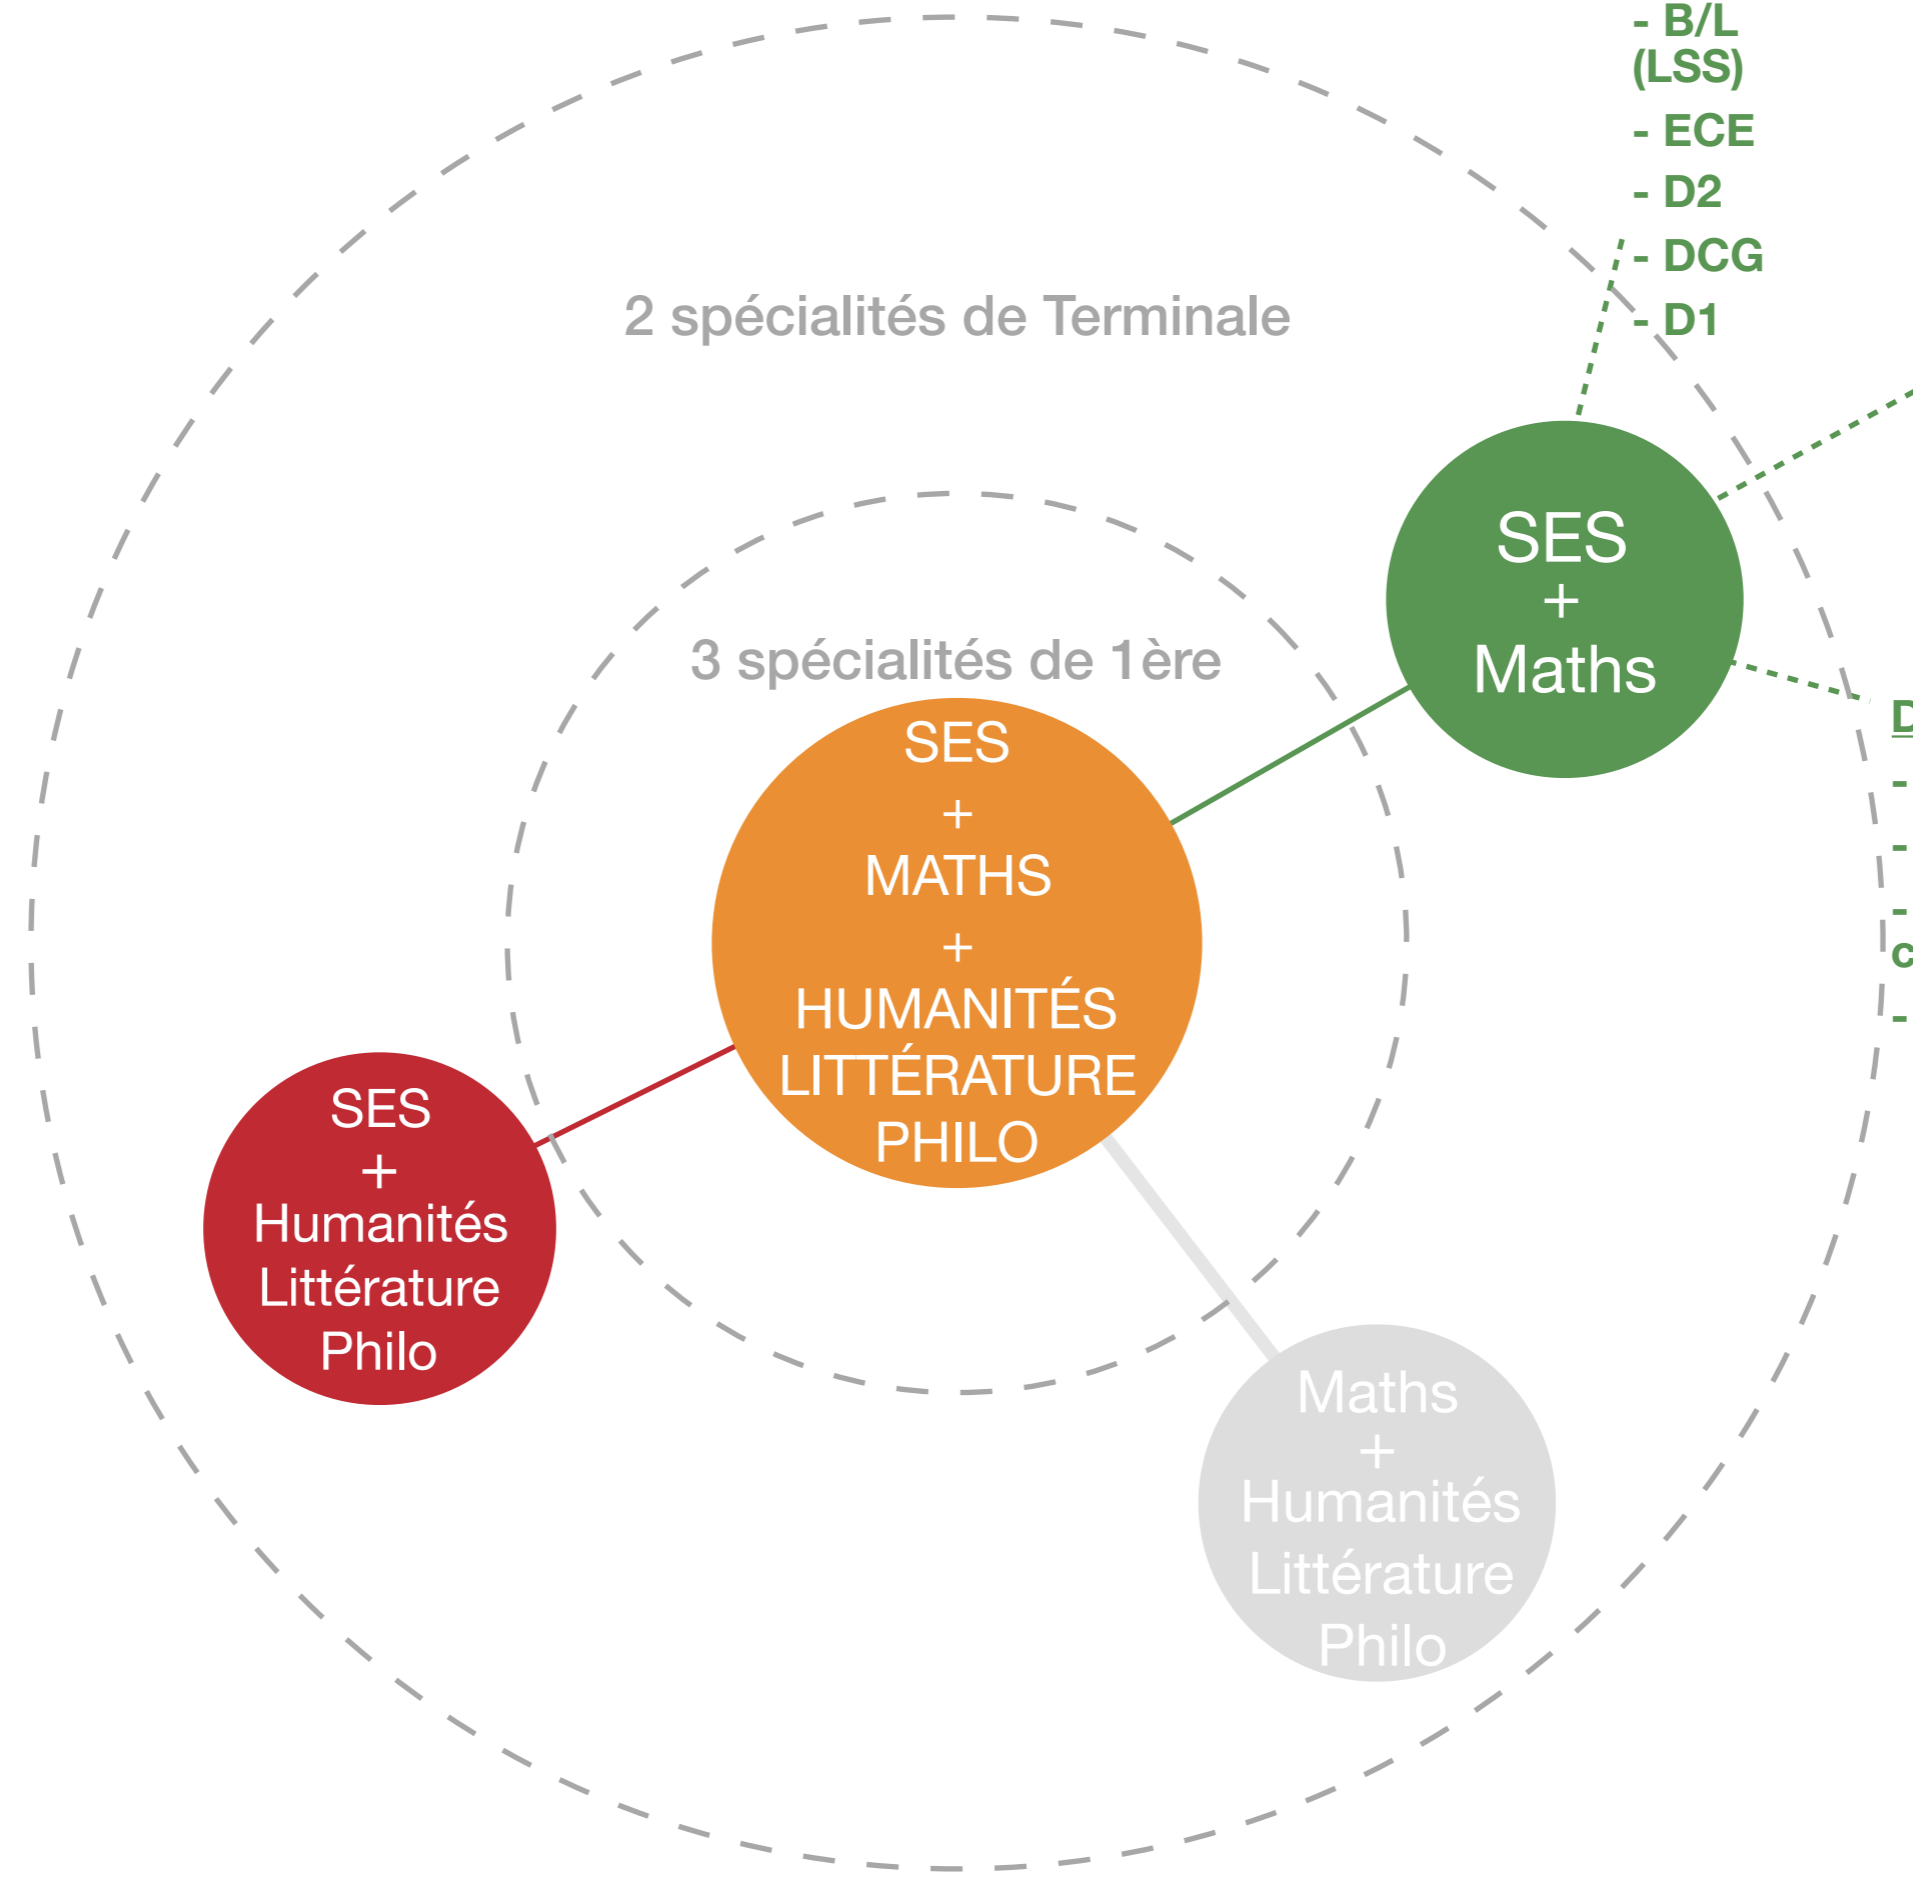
- B/L (LSS)
- ECE
- D2
- DCG
- D1

2 spécialités de Terminale

3 spécialités de 1ère

SES
+
Maths

SES
+
MATHS
+
HUMANITÉS LITTÉRATURE PHILO

SES
+
Humanités Littérature Philo

Maths
+
Humanités Littérature Philo

D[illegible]
- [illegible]
- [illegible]
- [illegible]
c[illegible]
- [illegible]